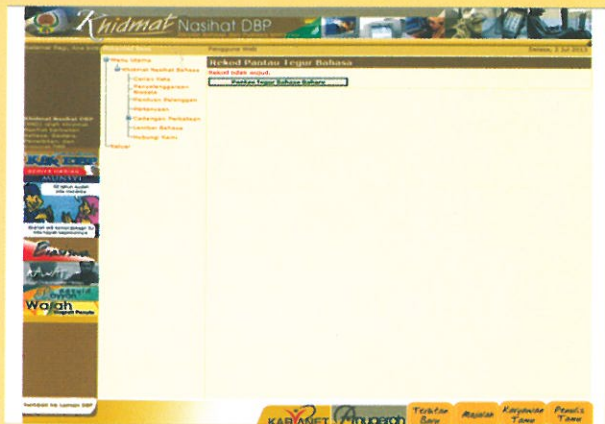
Khidmat Nasihat DBP

Selamat Pagi, Ana bin
Khidmat Nasihat DBP

Pengguna Web

Selasa, 2 Jul 2013

Menu Utama
Khidmat Nasihat Bahasa
Carian Kata
Penyelenggaraan Bahasa
Panduan Pelanggan
Pertanyaan
Cadangan Perkataan
Laman Bahasa
Hubungi Kami
Keluar

Rekod Pantau Tegur Bahasa
Rekod tidak wujud.
Pantau Tegur Bahasa Baharu

Khidmat Nasihat DBP
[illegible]

MUNSYI

Wajah

Kembali ke laman DBP

KARYANET
Anugerah
Terbitan Baru
Majalah
Karyawan Tamu
Penulis Tamu